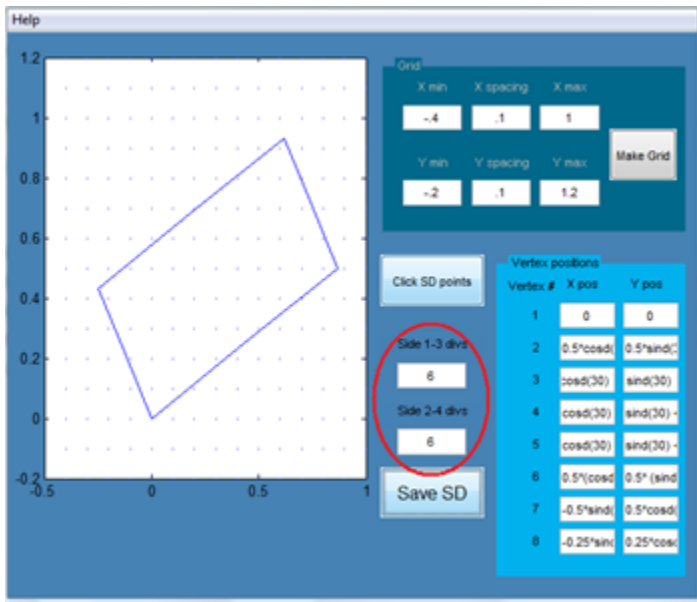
Help

1.2
1
0.8
0.6
0.4
0.2
0
-0.2
-0.5
0
0.5
1

Grid
X min
X spacing
X max
-.4
.1
1
Y min
Y spacing
Y max
-.2
.1
1.2
Make Grid

Click SD points

Side 1-3 divs
6
Side 2-4 divs
6

Save SD

Vertex positions

| Vertex # | X pos | Y pos |
|---|---|---|
| 1 | 0 | 0 |
| 2 | 0.5*cosd( | 0.5*sind( |
| 3 | cosd(30) | sind(30) |
| 4 | cosd(30) | sind(30) - |
| 5 | cosd(30) | sind(30) - |
| 6 | 0.5*(cosd | 0.5* (sind |
| 7 | -0.5*sind( | 0.5*cosd( |
| 8 | -0.25*sin( | 0.25*cos( |